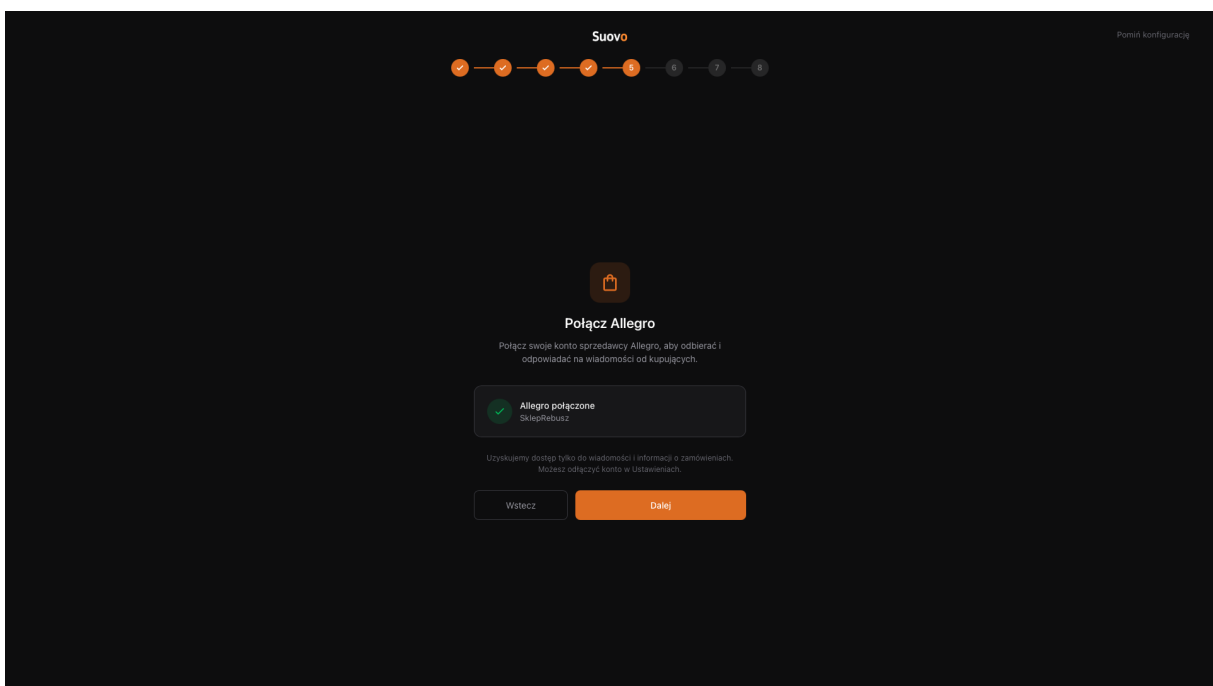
Suovo

Pomiń konfigurację

5 6 7 8

Połącz Allegro

Połącz swoje konto sprzedawcy Allegro, aby odbierać i odpowiadać na wiadomości od kupujących.

Allegro połączone
SklepRebusz

Uzyskujemy dostęp tylko do wiadomości i informacji o zamówieniach. Możesz odłączyć konto w Ustawieniach.

Wstecz

Dalej